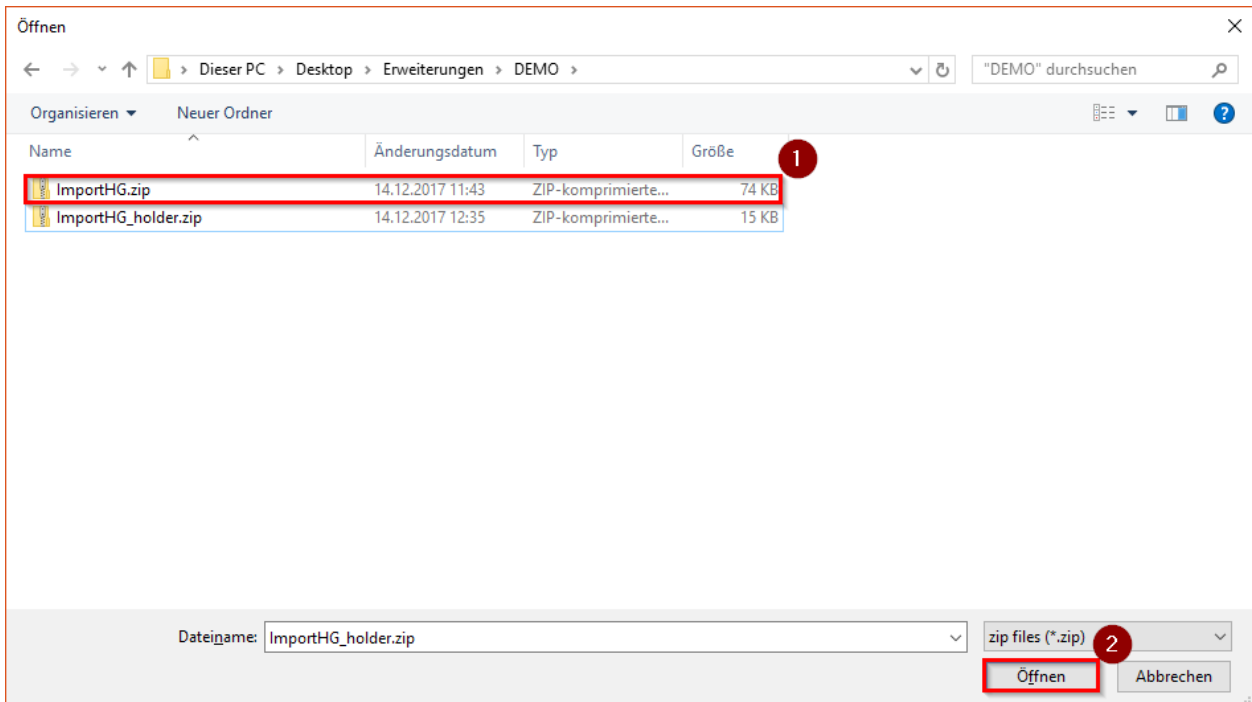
Öffnen

Dieser PC > Desktop > Erweiterungen > DEMO >

"DEMO" durchsuchen

Organisieren ▾ Neuer Ordner

| Name | Änderungsdatum | Typ | Größe |
|---|---|---|---|
| ImportHG.zip | 14.12.2017 11:43 | ZIP-komprimierte... | 74 KB |
| ImportHG_holder.zip | 14.12.2017 12:35 | ZIP-komprimierte... | 15 KB |

1

Dateiname: ImportHG_holder.zip

zip files (*.zip)

2

Öffnen

Abbrechen